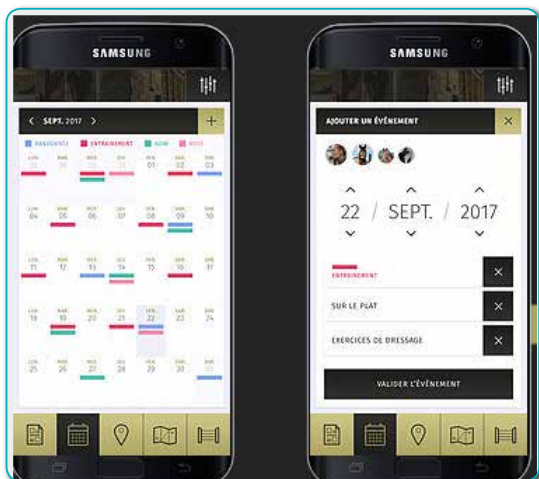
SAMSUNG

SEPT. 2017

RANDONNÉE ENTRAINEMENT SOIN NOTE

| LUN | MAR | MER | JEU | VEN | SAM | DIM |
|---|---|---|---|---|---|---|
| 28 | 29 | 30 | 31 | 01 | 02 | 03 |
| 04 | 05 | 06 | 07 | 08 | 09 | 10 |
| 11 | 12 | 13 | 14 | 15 | 16 | 17 |
| 18 | 19 | 20 | 21 | 22 | 23 | 24 |
| 25 | 26 | 27 | 28 | 29 | 30 | 01 |

SAMSUNG

AJOUTER UN ÉVÉNEMENT

22 / SEPT. / 2017

ENTRAINEMENT

SUR LE PLAT

EXERCICES DE DRESSAGE

VALIDER L'ÉVÉNEMENT